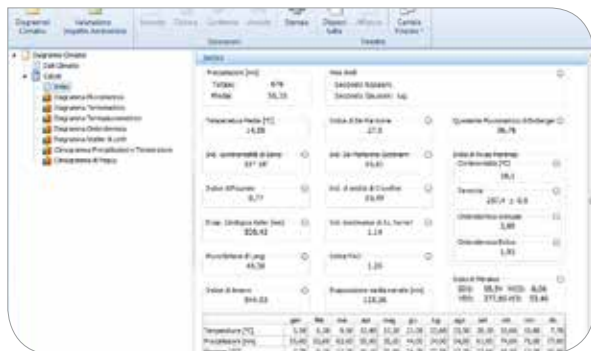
Diagrammi Climatici
Valutazione Impatto Ambientale
Stampa
Chiudi tutto
Cambia Finestra
Documenti
Finestra

Diagramma Climatico
Dati Climatici
Calcoli
Indici
Diagramma Pluviometrico
Diagramma Termometrico
Diagramma Termopluviometrico
Diagramma Ombrotermico
Diagramma Walter & Lieth
Climogramma Precipitazioni e Temperature
Climogramma di Peguy

Indici

Precipitazioni [mm]
Totale: 879
Medie: 56,33

Mesi Aridi
Secondo Gaussen: 
Secondo Gaussen: lug

Temperatura Media [°C]
14,89

Indice di De Martonne
27,5

Quoziente Pluviometrico di Emberger
86,78

Ind. continentalità di Gams
37°34'

Ind. De Martonne Gottmann
15,61

Indici di Rivas-Martinez
Continentalità [°C]
19,1

Indice di Fournier
8,77

Ind. di aridità di Crowther
23,97

Termicità
287,4 ± 6,6

Evap. Sinclaire Keller (km)
328,43

Ind. Continental di G. Ferrer
1,14

Ombrotermico annuale
2,60

Pluviofattore di Lang
49,38

Indice FAO
1,29

Ombrotermico Estivo
1,93

Indice di Amann
844,08

Evaporazione media annuale [mm]
118,96

Indici di Mitrakos
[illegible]

| | gen | feb | mar | apr | mag | giu | lug | ago | set | ott | nov | dic |
|---|---|---|---|---|---|---|---|---|---|---|---|---|
| Temperature [°C] | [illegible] | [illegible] | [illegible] | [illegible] | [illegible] | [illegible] | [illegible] | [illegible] | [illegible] | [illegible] | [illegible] | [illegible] |
| Precipitazioni [mm] | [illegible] | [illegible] | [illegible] | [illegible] | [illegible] | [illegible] | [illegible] | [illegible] | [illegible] | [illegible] | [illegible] | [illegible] |